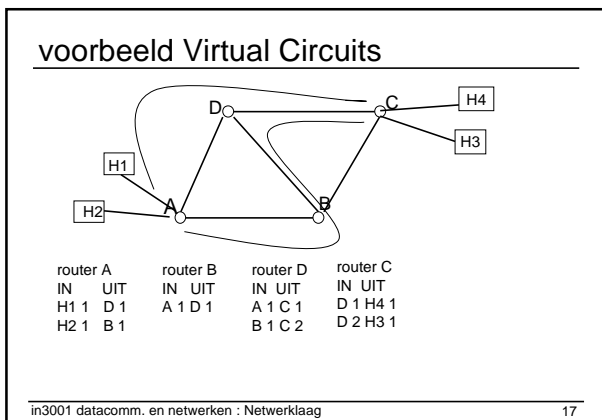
voorbeeld Virtual Circuits

D

C

H4

H3

H1

H2

A

B

router A
IN UIT
H1 1 D 1
H2 1 B 1

router B
IN UIT
A 1 D 1

router D
IN UIT
A 1 C 1
B 1 C 2

router C
IN UIT
D 1 H4 1
D 2 H3 1

in3001 datacomm. en netwerken : Netwerklaag

17